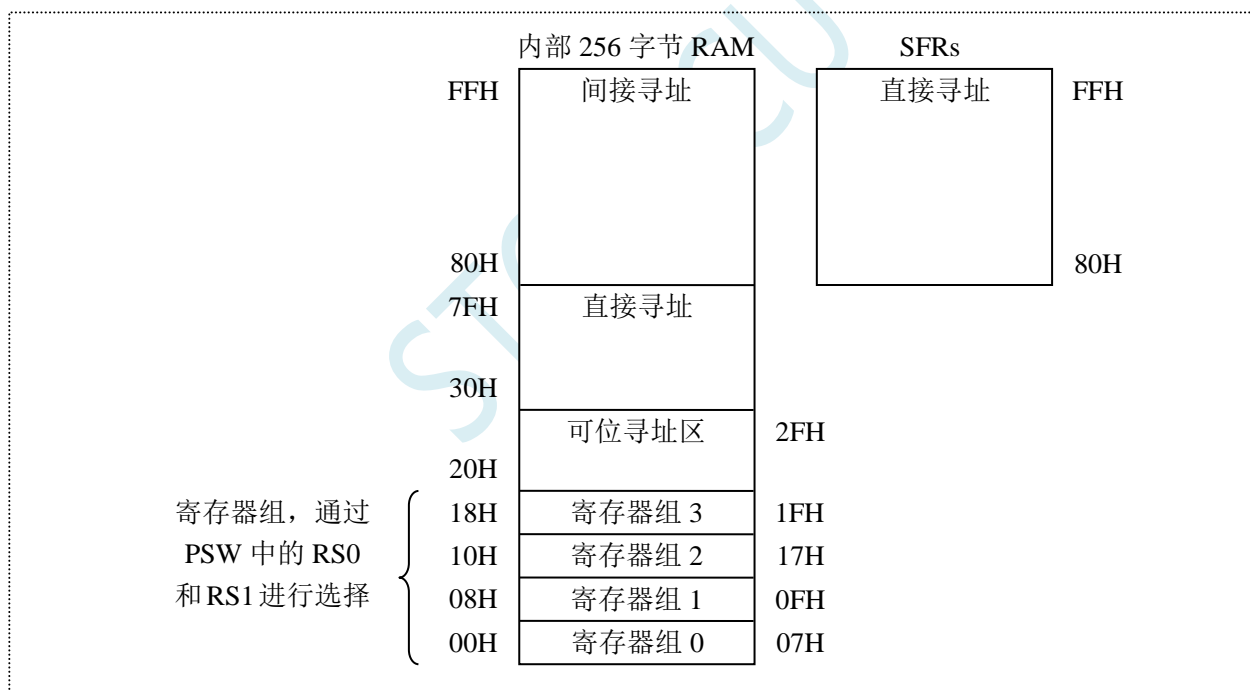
内部 256 字节 RAM

SFRs

FFH

间接寻址

80H

直接寻址

FFH

80H

7FH

直接寻址

30H

可位寻址区

2FH

20H

寄存器组，通过 PSW 中的 RS0 和RS1进行选择

18H

寄存器组 3

1FH

10H

寄存器组 2

17H

08H

寄存器组 1

0FH

00H

寄存器组 0

07H

STC